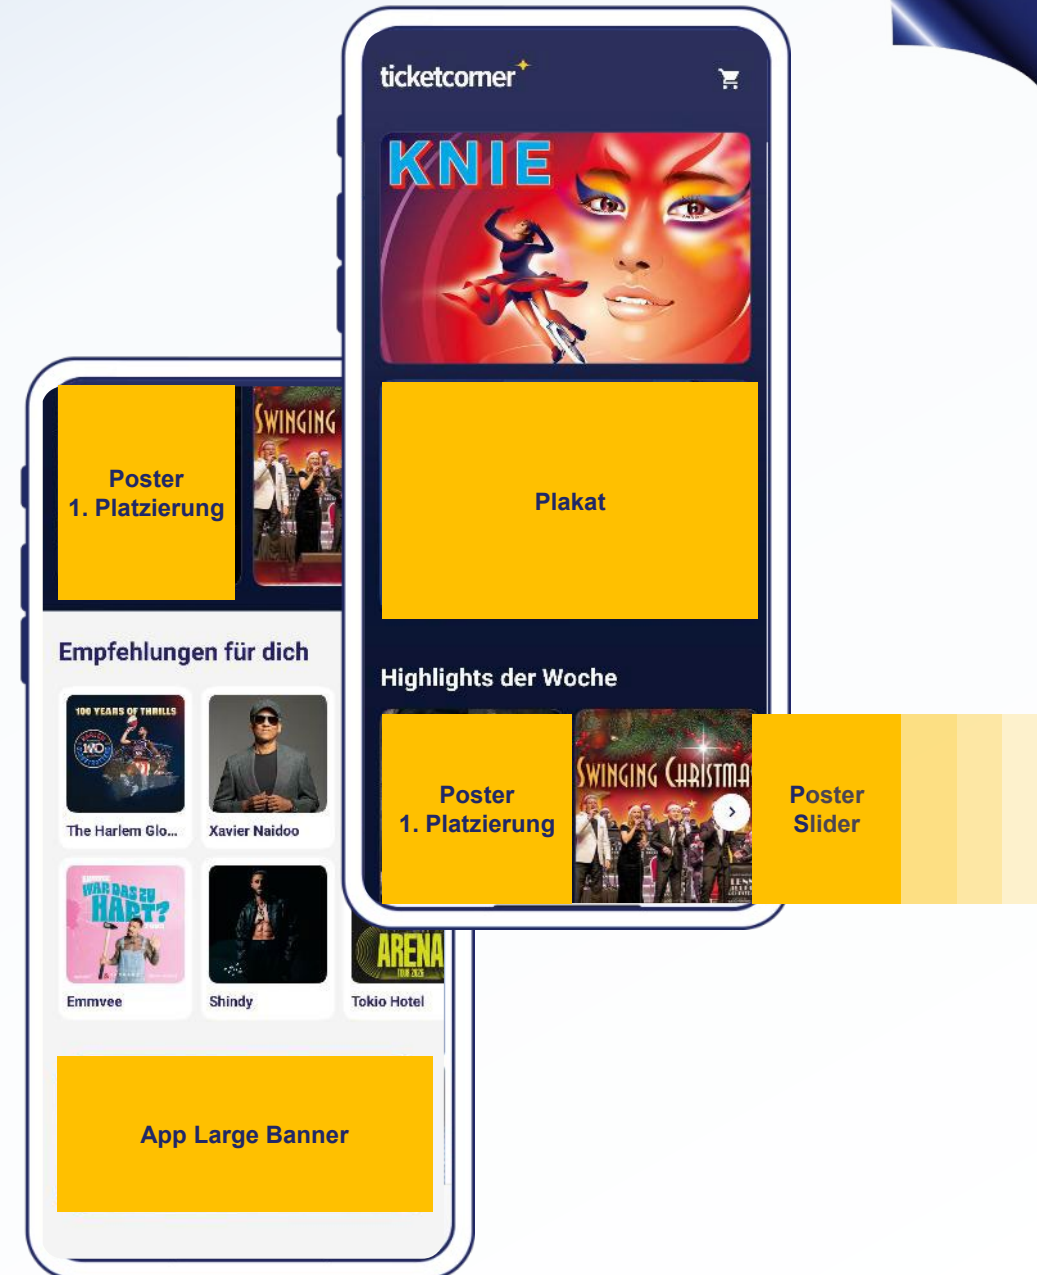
ticketcorner

KNIE

Plakat

Highlights der Woche

Poster
1. Platzierung

SWINGING CHRISTMA

Poster
Slider

Poster
1. Platzierung

SWINGING

Empfehlungen für dich

100 YEARS OF THRILLS

The Harlem Glo...

Xavier Naidoo

WAR DAS ZU HART?

Emmvee

Shindy

ARENA

Tokio Hotel

App Large Banner